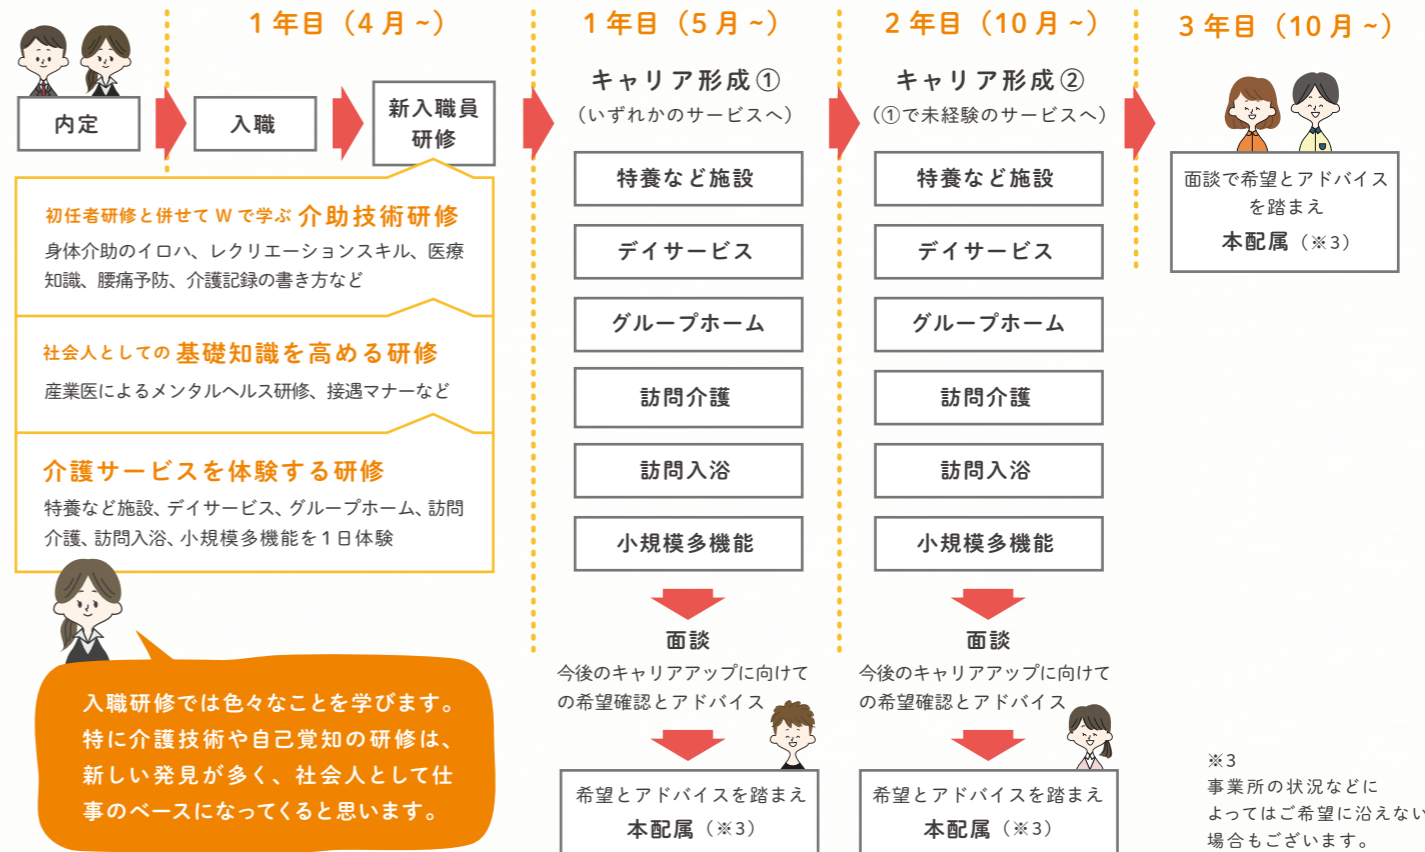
１年目（４月～）

内定

入職

新入職員研修

初任者研修と併せてＷで学ぶ 介助技術研修
身体介助のイロハ、レクリエーションスキル、医療知識、腰痛予防、介護記録の書き方など

社会人としての 基礎知識を高める研修
産業医によるメンタルヘルス研修、接遇マナーなど

介護サービスを体験する研修
特養など施設、デイサービス、グループホーム、訪問介護、訪問入浴、小規模多機能を１日体験

入職研修では色々なことを学びます。特に介護技術や自己覚知の研修は、新しい発見が多く、社会人として仕事のベースになってくると思います。

１年目（５月～）

キャリア形成①
（いずれかのサービスへ）

特養など施設

デイサービス

グループホーム

訪問介護

訪問入浴

小規模多機能

面談
今後のキャリアアップに向けての希望確認とアドバイス

希望とアドバイスを踏まえ
本配属（※3）

２年目（10月～）

キャリア形成②
（①で未経験のサービスへ）

特養など施設

デイサービス

グループホーム

訪問介護

訪問入浴

小規模多機能

面談
今後のキャリアアップに向けての希望確認とアドバイス

希望とアドバイスを踏まえ
本配属（※3）

３年目（10月～）

面談で希望とアドバイスを踏まえ
本配属（※3）

※3
事業所の状況などによってはご希望に沿えない場合もございます。